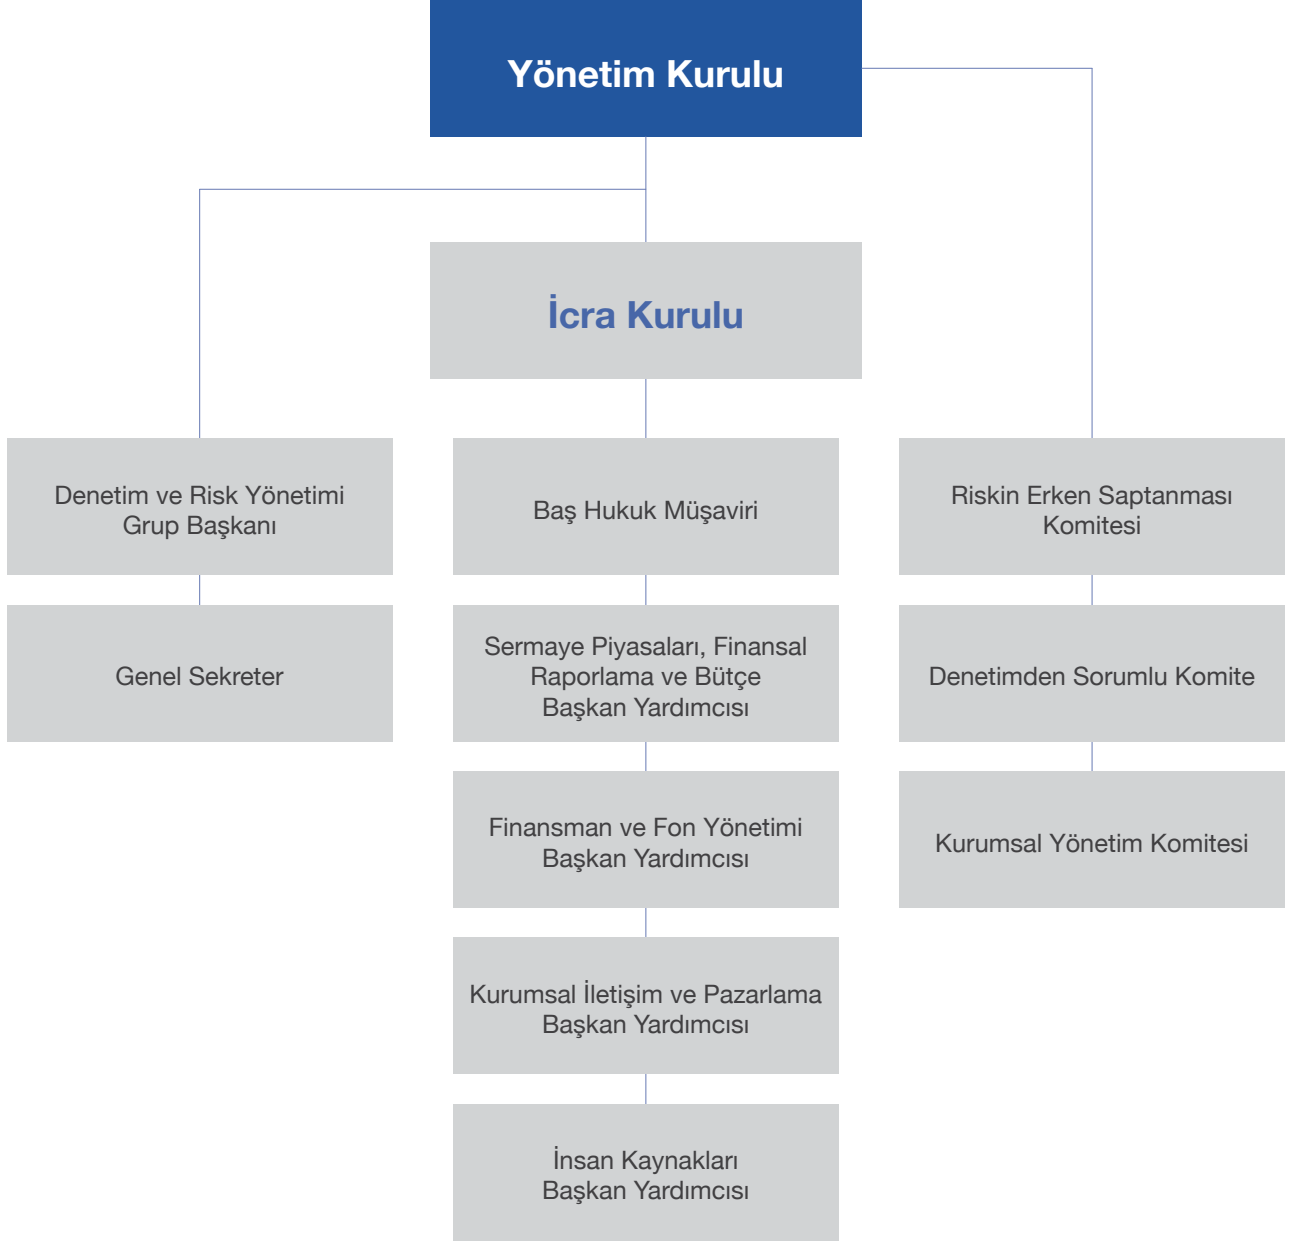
Yönetim Kurulu

İcra Kurulu

Denetim ve Risk Yönetimi Grup Başkanı

Genel Sekreter

Baş Hukuk Müşaviri

Sermaye Piyasaları, Finansal Raporlama ve Bütçe Başkan Yardımcısı

Finansman ve Fon Yönetimi Başkan Yardımcısı

Kurumsal İletişim ve Pazarlama Başkan Yardımcısı

İnsan Kaynakları Başkan Yardımcısı

Riskin Erken Saptanması Komitesi

Denetimden Sorumlu Komite

Kurumsal Yönetim Komitesi